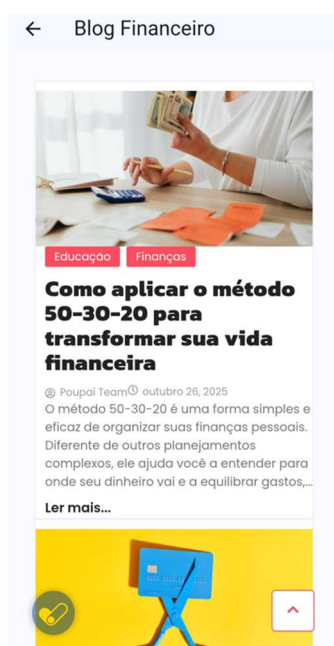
Blog Financeiro

Educação Finanças

Como aplicar o método 50-30-20 para transformar sua vida financeira

Poupai Team outubro 26, 2025

O método 50-30-20 é uma forma simples e eficaz de organizar suas finanças pessoais. Diferente de outros planejamentos complexos, ele ajuda você a entender para onde seu dinheiro vai e a equilibrar gastos,...

Ler mais...